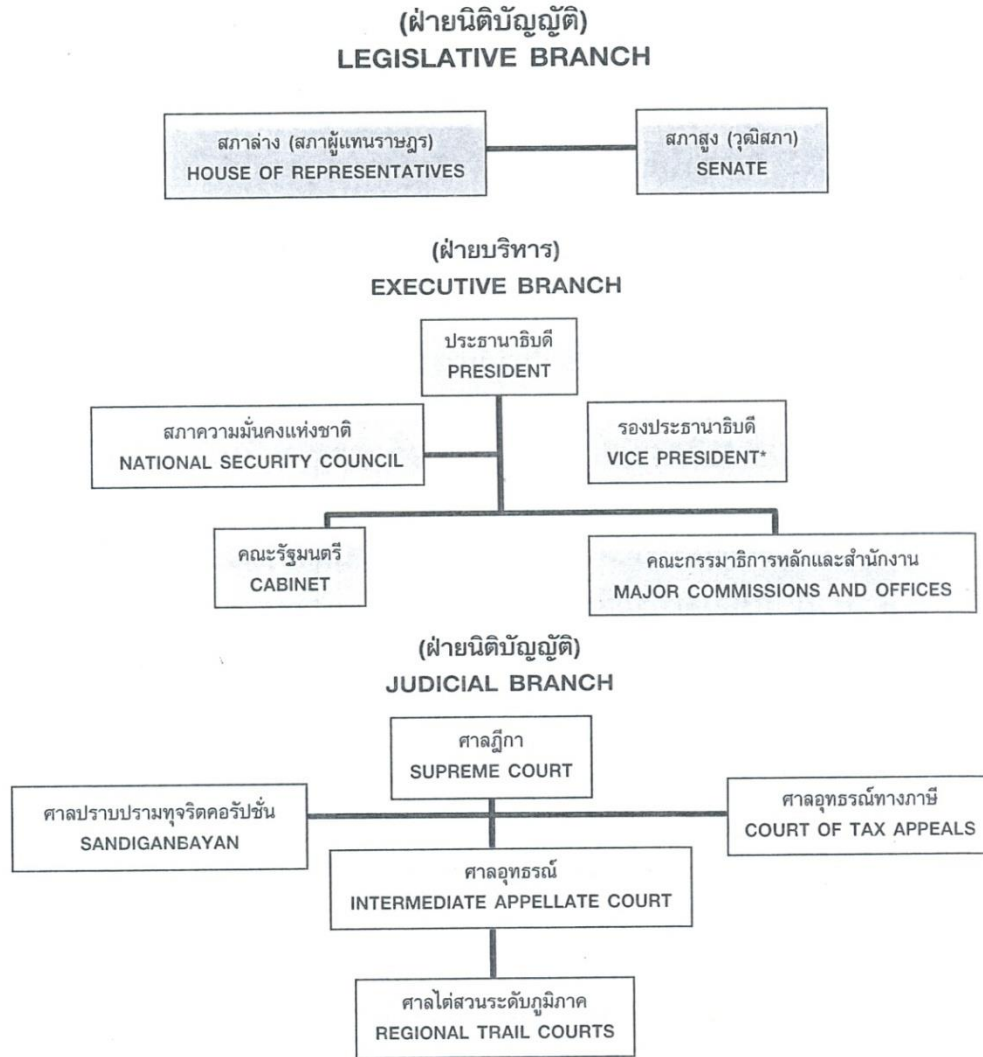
(ฝ่ายนิติบัญญัติ)
LEGISLATIVE BRANCH

สภาล่าง (สภาผู้แทนราษฎร)
HOUSE OF REPRESENTATIVES

สภาสูง (วุฒิสภา)
SENATE

(ฝ่ายบริหาร)
EXECUTIVE BRANCH

ประธานาธิบดี
PRESIDENT

สภาความมั่นคงแห่งชาติ
NATIONAL SECURITY COUNCIL

รองประธานาธิบดี
VICE PRESIDENT*

คณะรัฐมนตรี
CABINET

คณะกรรมาธิการหลักและสำนักงาน
MAJOR COMMISSIONS AND OFFICES

(ฝ่ายนิติบัญญัติ)
JUDICIAL BRANCH

ศาลฎีกา
SUPREME COURT

ศาลปราบปรามทุจริตคอรัปชั่น
SANDIGANBAYAN

ศาลอุทธรณ์ทางภาษี
COURT OF TAX APPEALS

ศาลอุทธรณ์
INTERMEDIATE APPELLATE COURT

ศาลไต่สวนระดับภูมิภาค
REGIONAL TRAIL COURTS